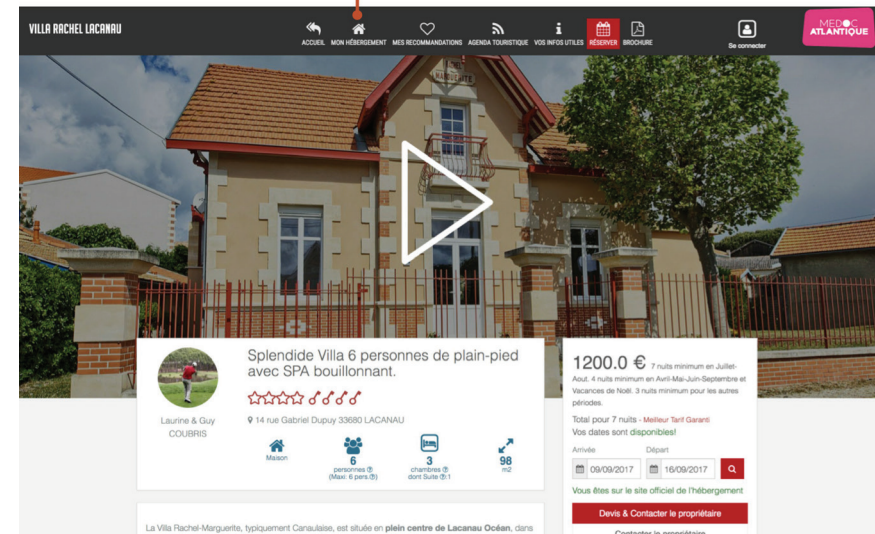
VILLA RACHEL LACANAU

ACCUEIL MON HÉBERGEMENT MES RECOMMANDATIONS AGENDA TOURISTIQUE VOS INFOS UTILES RÉSERVER BROCHURE

Se connecter

MEDOC ATLANTIQUE

Splendide Villa 6 personnes de plain-pied avec SPA bouillonnant.

Laurine & Guy COUBRIS

14 rue Gabriel Dupuy 33680 LACANAU

Maison

6 personnes (Maxi: 6 pers)

3 chambres dont Suite 1

98 m2

1200.0 € 7 nuits minimum en Juillet-Aout. 4 nuits minimum en Avril-Mai-Juin-Septembre et Vacances de Noël. 3 nuits minimum pour les autres périodes.

Total pour 7 nuits - Meilleur Tarif Garanti
Vos dates sont disponibles!

Arrivée 09/09/2017
Départ 16/09/2017

Vous êtes sur le site officiel de l'hébergement

Devis & Contacter le propriétaire

La Villa Rachel-Marguerite, typiquement Canaulaise, est située en plein centre de Lacanau Océan, dans